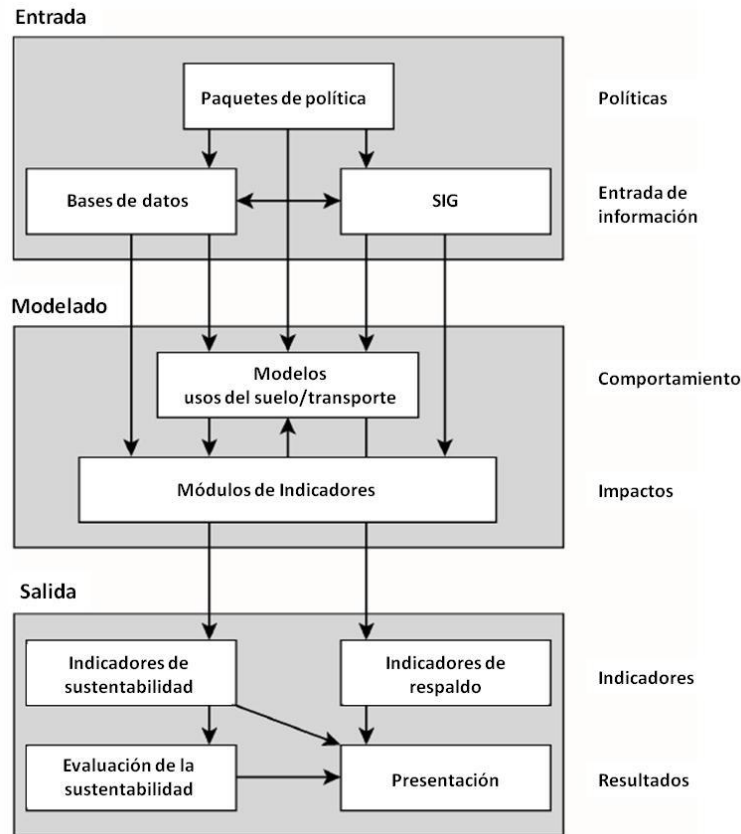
Entrada

Paquetes de política

Políticas

Bases de datos

SIG

Entrada de información

Modelado

Modelos usos del suelo/transporte

Comportamiento

Módulos de Indicadores

Impactos

Salida

Indicadores de sustentabilidad

Indicadores de respaldo

Indicadores

Evaluación de la sustentabilidad

Presentación

Resultados